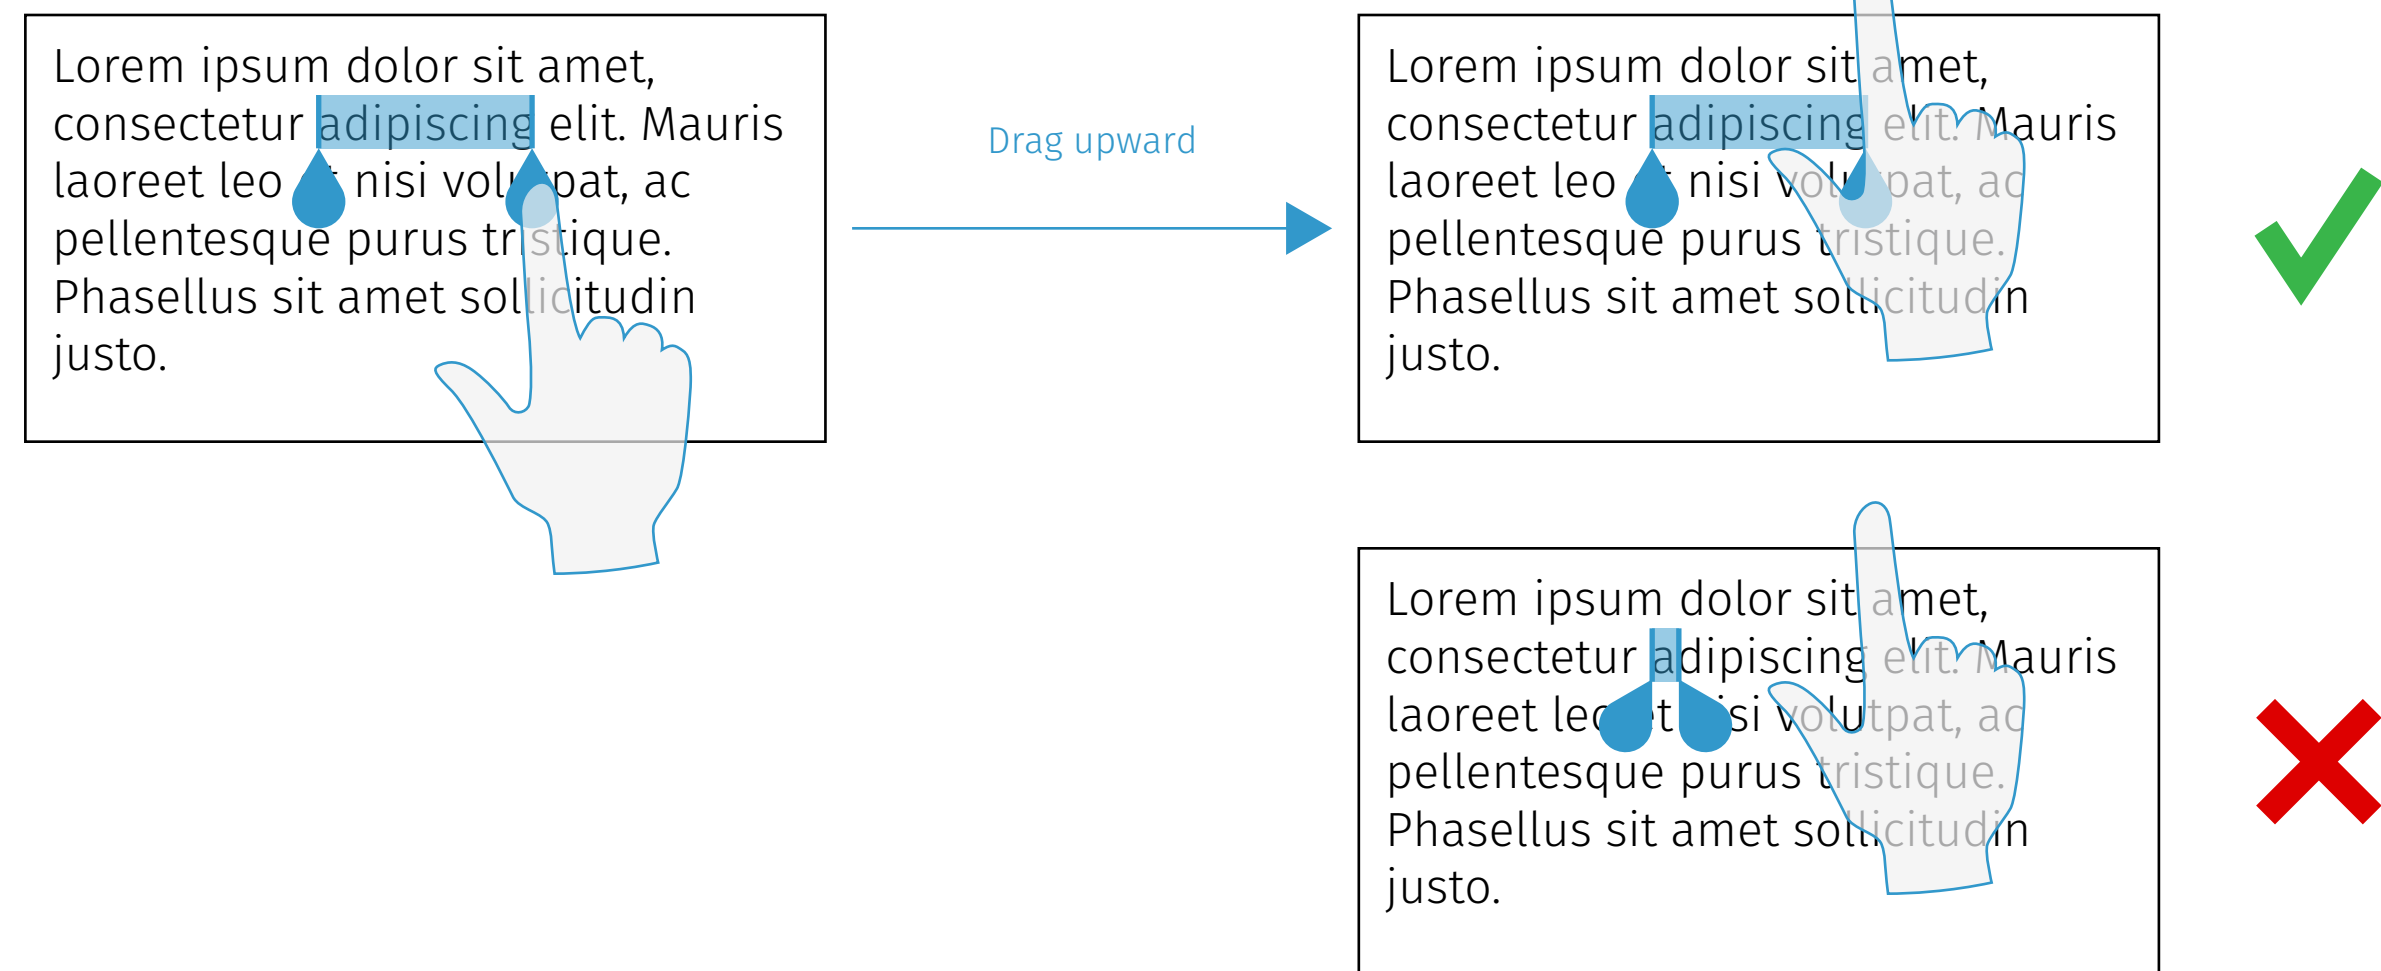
Lorem ipsum dolor sit amet, consectetur adipiscing elit. Mauris laoreet leo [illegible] nisi vol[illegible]pat, ac pellentesque purus tristique. Phasellus sit amet sollicitudin justo.

Drag upward

Lorem ipsum dolor sit amet, consectetur adipiscing elit. Mauris laoreet leo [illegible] nisi vol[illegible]pat, ac pellentesque purus tristique. Phasellus sit amet sollicitudin justo.

Lorem ipsum dolor sit amet, consectetur adipiscing elit. Mauris laoreet le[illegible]t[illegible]isi volutpat, ac pellentesque purus tristique. Phasellus sit amet sollicitudin justo.